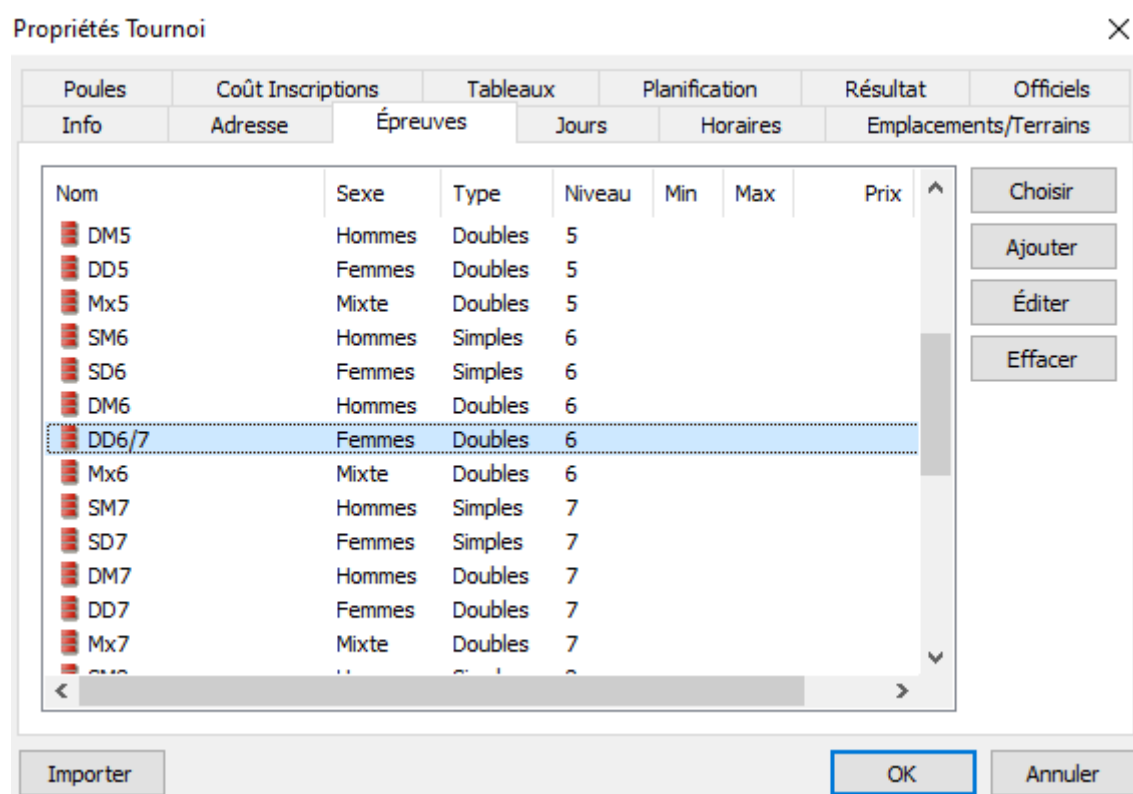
Propriétés Tournoi

×

Poules | Coût Inscriptions | Tableaux | Planification | Résultat | Officiels

Info | Adresse | Épreuves | Jours | Horaires | Emplacements/Terrains

| Nom | Sexe | Type | Niveau | Min | Max | Prix |
|---|---|---|---|---|---|---|
| DM5 | Hommes | Doubles | 5 | | | |
| DD5 | Femmes | Doubles | 5 | | | |
| Mx5 | Mixte | Doubles | 5 | | | |
| SM6 | Hommes | Simples | 6 | | | |
| SD6 | Femmes | Simples | 6 | | | |
| DM6 | Hommes | Doubles | 6 | | | |
| DD6/7 | Femmes | Doubles | 6 | | | |
| Mx6 | Mixte | Doubles | 6 | | | |
| SM7 | Hommes | Simples | 7 | | | |
| SD7 | Femmes | Simples | 7 | | | |
| DM7 | Hommes | Doubles | 7 | | | |
| DD7 | Femmes | Doubles | 7 | | | |
| Mx7 | Mixte | Doubles | 7 | | | |
| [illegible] | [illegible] | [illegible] | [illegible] | | | |

Choisir

Ajouter

Éditer

Effacer

Importer

OK

Annuler